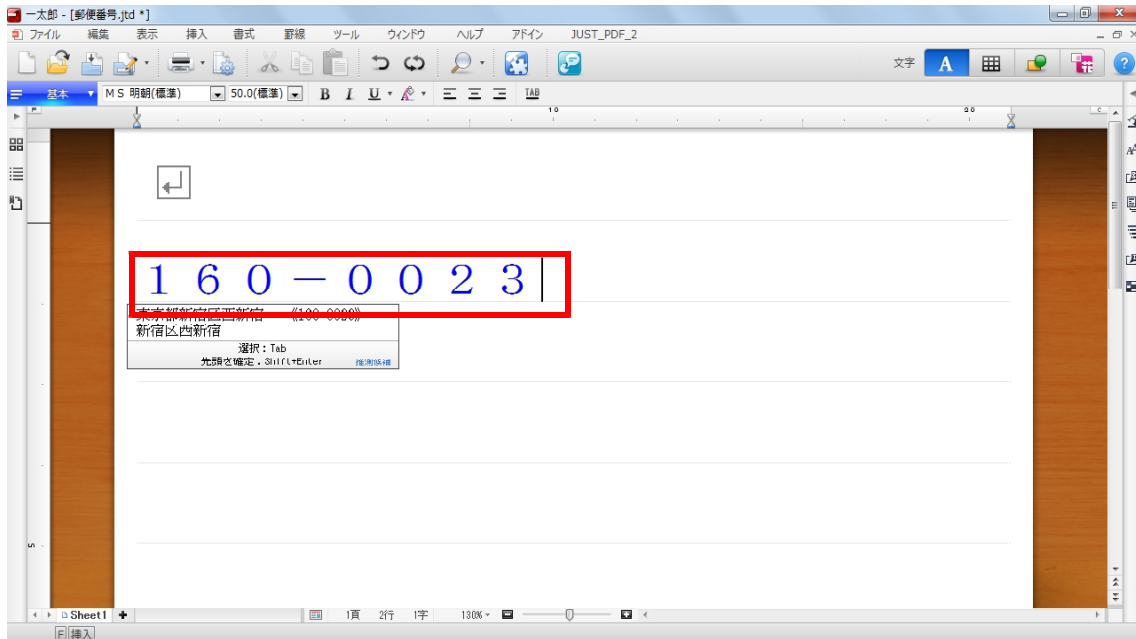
一太郎 - [郵便番号.jtd *]

ファイル 編集 表示 挿入 書式 罫線 ツール ウィンドウ ヘルプ アドイン JUST_PDF_2

文字 A

基本 MS 明朝(標準) 50.0(標準) B I U TAB

10 20

１６０－００２３

東京都新宿区西新宿 《160-0023》
新宿区西新宿
選択：Tab
先頭を確定：Shift+Enter 推測候補

Sheet1 1頁 2行 1字 130%

F 挿入